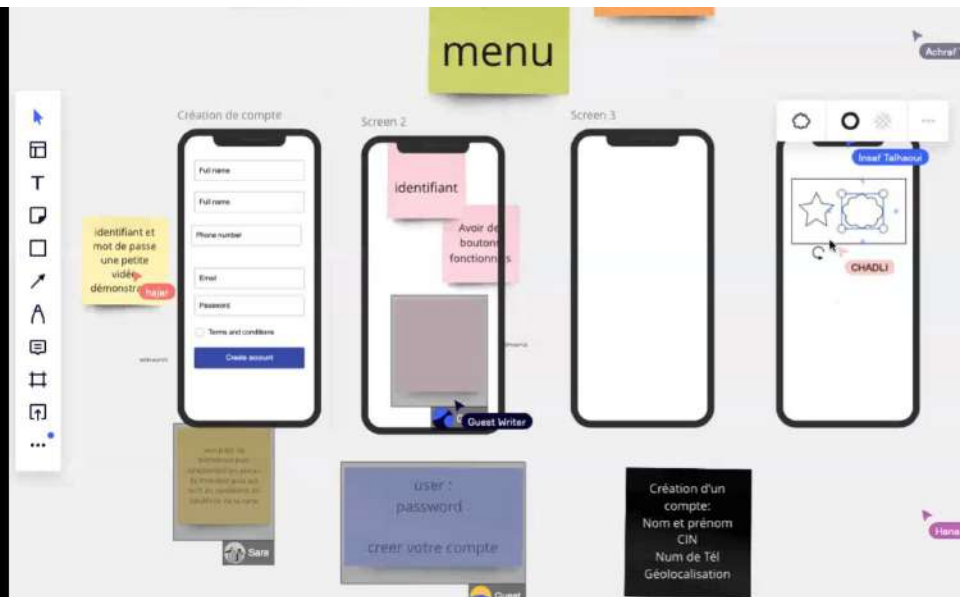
menu

Achraf

Création de compte

Full name

Full name

Phone number

Email

Password

Terms and conditions

Create account

identifiant et mot de passe une petite vidéo démonstra

hajar

Screen 2

identifiant

Avoir de boutons fonctionnés

Guest Writer

Screen 3

Insaf Talhaoui

CHADLI

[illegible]

Sara

user : password

creer votre compte

Guest

Création d'un compte: Nom et prénom CIN Num de Tél Géolocalisation

Hana